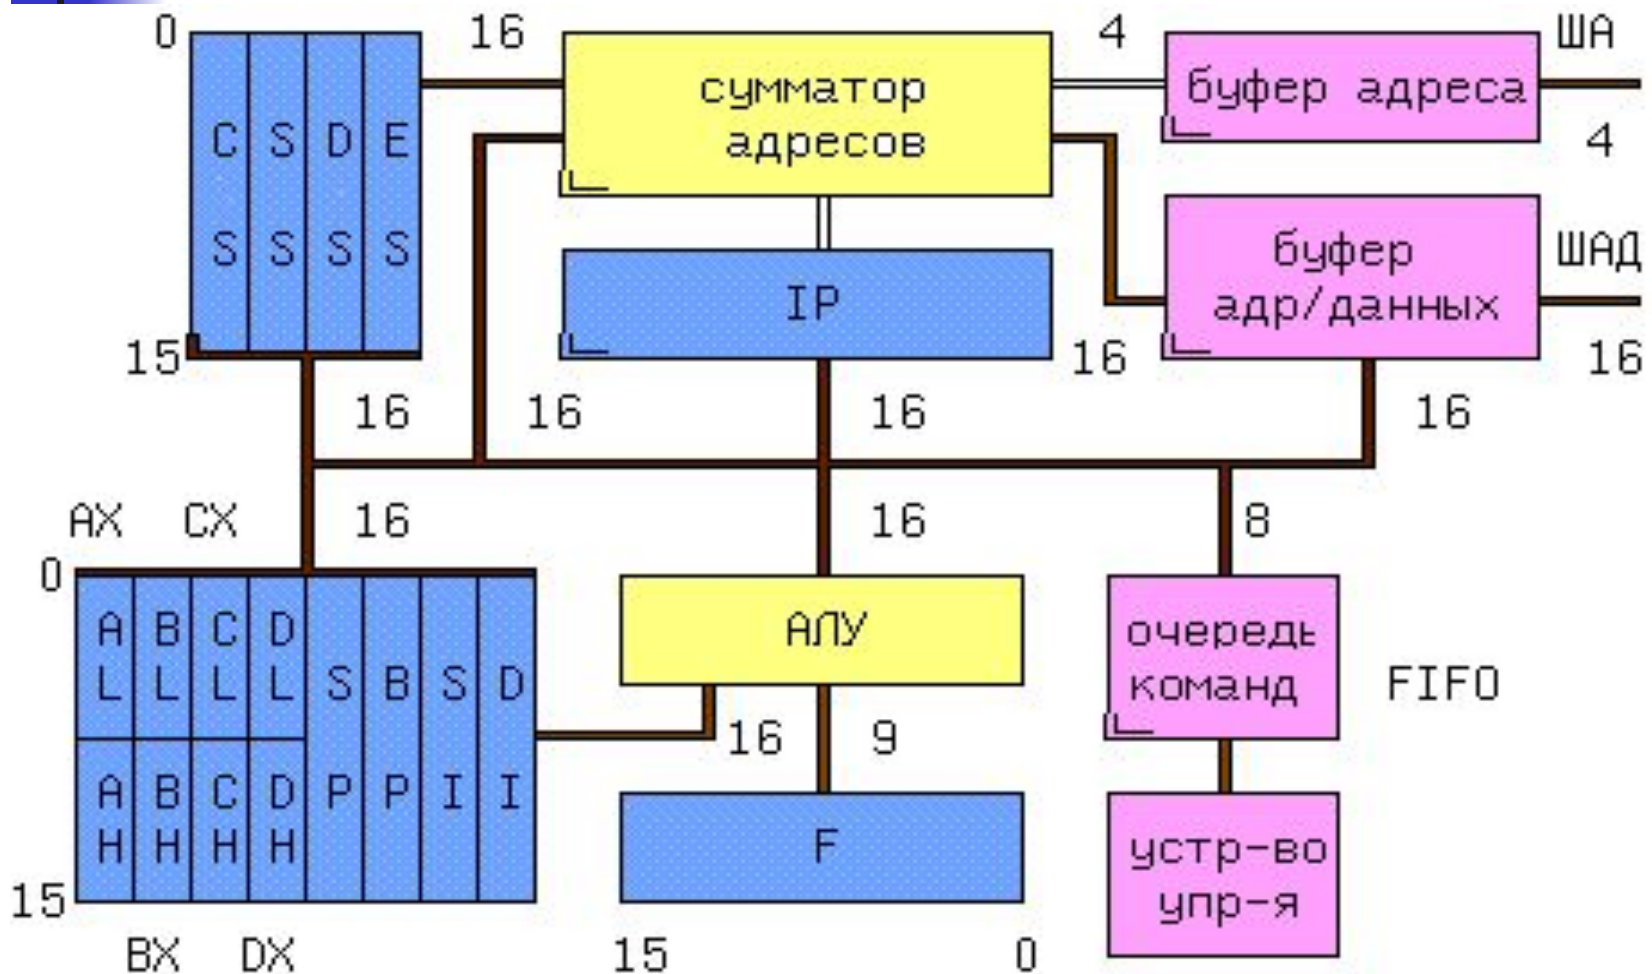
0
CS SS DS ES
15
16
сумматор адресов
4
буфер адреса
ША
4
IP
16
буфер адр/данных
ШАД
16
16
16
16
16
AX CX
16
16
8
0
AL BL CL DL SP BP SI DI
AH BH CH DH
15
BX DX
АЛУ
16
9
F
15
0
очередь команд
FIFO
устр-во упр-я